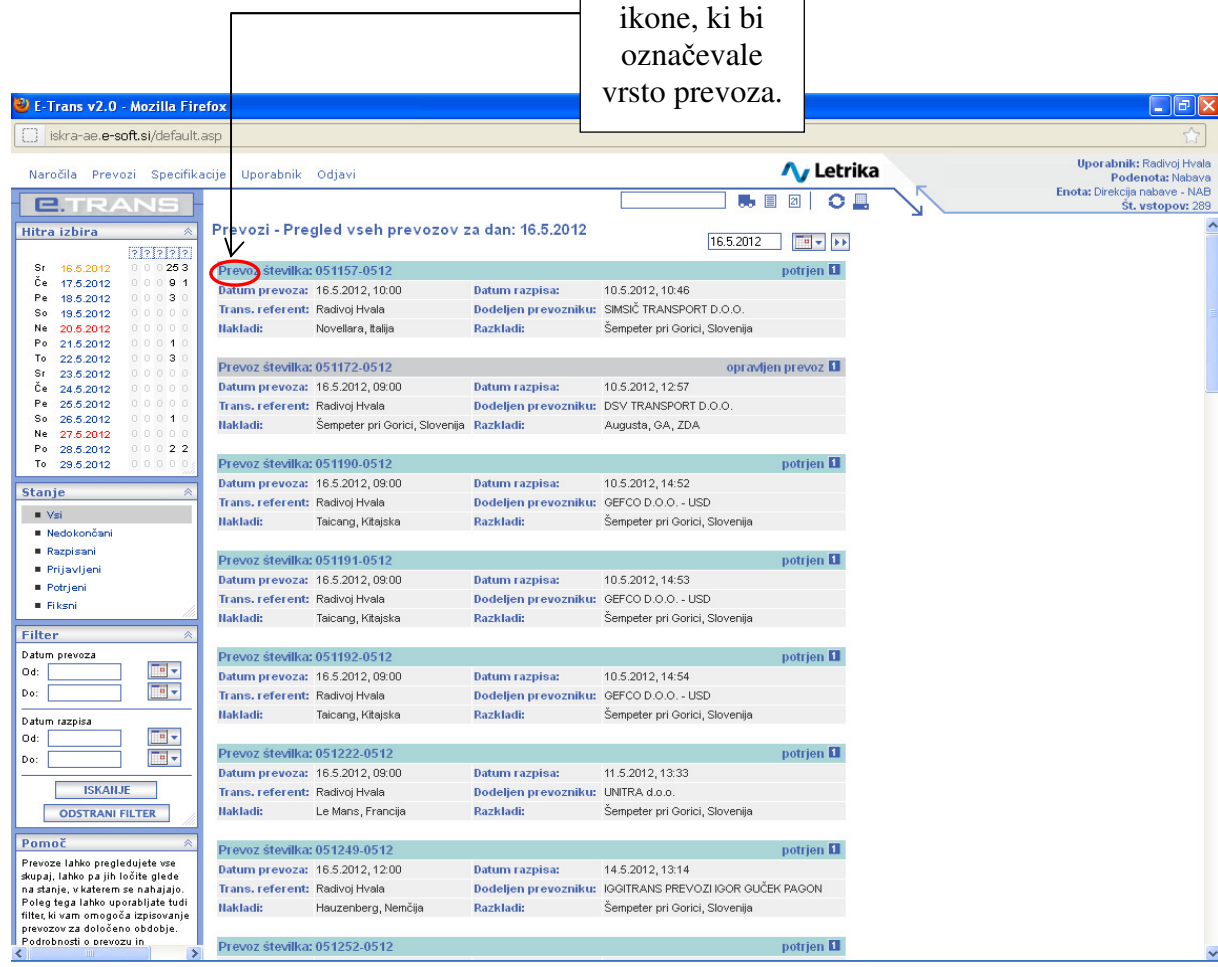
ikone, ki bi označevale vrsto prevoza.

E-Trans v2.0 - Mozilla Firefox

iskra-ae.e-soft.si/default.asp

Naročila Prevozi Specifikacije Uporabnik Odjavi

Letrika

Uporabnik: Radivoj Hvala
Podenota: Nabava
Enota: Direkcija nabave - NAB
Št. vstopov: 289

E.TRANS

Hitra izbira

| | | ? | ? | ? | ? | ? |
|---|---|---|---|---|---|---|
| Sr | 16.5.2012 | 0 | 0 | 0 | 25 | 3 |
| Če | 17.5.2012 | 0 | 0 | 0 | 9 | 1 |
| Pe | 18.5.2012 | 0 | 0 | 0 | 3 | 0 |
| So | 19.5.2012 | 0 | 0 | 0 | 0 | 0 |
| Ne | 20.5.2012 | 0 | 0 | 0 | 0 | 0 |
| Po | 21.5.2012 | 0 | 0 | 0 | 1 | 0 |
| To | 22.5.2012 | 0 | 0 | 0 | 3 | 0 |
| Sr | 23.5.2012 | 0 | 0 | 0 | 0 | 0 |
| Če | 24.5.2012 | 0 | 0 | 0 | 0 | 0 |
| Pe | 25.5.2012 | 0 | 0 | 0 | 0 | 0 |
| So | 26.5.2012 | 0 | 0 | 0 | 1 | 0 |
| Ne | 27.5.2012 | 0 | 0 | 0 | 0 | 0 |
| Po | 28.5.2012 | 0 | 0 | 0 | 2 | 2 |
| To | 29.5.2012 | 0 | 0 | 0 | 0 | 0 |

Stanje
- Vsi
- Nedokončani
- Razpisani
- Prijavljeni
- Potrjeni
- Fiksni

Filter
Datum prevoza
Od:
Do:
Datum razpisa
Od:
Do:
ISKANJE
ODSTRANI FILTER

Pomoč
Prevoze lahko pregledujete vse skupaj, lahko pa jih ločite glede na stanje, v katerem se nahajajo. Poleg tega lahko uporabljate tudi filter, ki vam omogoča izpisovanje prevozov za določeno obdobje. Podrobnosti o prevozu in

Prevozi - Pregled vseh prevozov za dan: 16.5.2012

16.5.2012

| Prevoz številka: 051157-0512 | | | potrjen |
|---|---|---|---|
| Datum prevoza: | 16.5.2012, 10:00 | Datum razpisa: | 10.5.2012, 10:46 |
| Trans. referent: | Radivoj Hvala | Dodeljen prevozniku: | SIMSIČ TRANSPORT D.O.O. |
| Nakladi: | Novellara, Italija | Razkladi: | Šempeter pri Gorici, Slovenija |

| Prevoz številka: 051172-0512 | | | opravljen prevoz |
|---|---|---|---|
| Datum prevoza: | 16.5.2012, 09:00 | Datum razpisa: | 10.5.2012, 12:57 |
| Trans. referent: | Radivoj Hvala | Dodeljen prevozniku: | DSV TRANSPORT D.O.O. |
| Nakladi: | Šempeter pri Gorici, Slovenija | Razkladi: | Augusta, GA, ZDA |

| Prevoz številka: 051190-0512 | | | potrjen |
|---|---|---|---|
| Datum prevoza: | 16.5.2012, 09:00 | Datum razpisa: | 10.5.2012, 14:52 |
| Trans. referent: | Radivoj Hvala | Dodeljen prevozniku: | GEFCO D.O.O. - USD |
| Nakladi: | Taicang, Kitajska | Razkladi: | Šempeter pri Gorici, Slovenija |

| Prevoz številka: 051191-0512 | | | potrjen |
|---|---|---|---|
| Datum prevoza: | 16.5.2012, 09:00 | Datum razpisa: | 10.5.2012, 14:53 |
| Trans. referent: | Radivoj Hvala | Dodeljen prevozniku: | GEFCO D.O.O. - USD |
| Nakladi: | Taicang, Kitajska | Razkladi: | Šempeter pri Gorici, Slovenija |

| Prevoz številka: 051192-0512 | | | potrjen |
|---|---|---|---|
| Datum prevoza: | 16.5.2012, 09:00 | Datum razpisa: | 10.5.2012, 14:54 |
| Trans. referent: | Radivoj Hvala | Dodeljen prevozniku: | GEFCO D.O.O. - USD |
| Nakladi: | Taicang, Kitajska | Razkladi: | Šempeter pri Gorici, Slovenija |

| Prevoz številka: 051222-0512 | | | potrjen |
|---|---|---|---|
| Datum prevoza: | 16.5.2012, 09:00 | Datum razpisa: | 11.5.2012, 13:33 |
| Trans. referent: | Radivoj Hvala | Dodeljen prevozniku: | UNITRA d.o.o. |
| Nakladi: | Le Mans, Francija | Razkladi: | Šempeter pri Gorici, Slovenija |

| Prevoz številka: 051249-0512 | | | potrjen |
|---|---|---|---|
| Datum prevoza: | 16.5.2012, 12:00 | Datum razpisa: | 14.5.2012, 13:14 |
| Trans. referent: | Radivoj Hvala | Dodeljen prevozniku: | IGGITRANS PREVOZI IGOR GUČEK PAGON |
| Nakladi: | Hauzenberg, Nemčija | Razkladi: | Šempeter pri Gorici, Slovenija |

Prevoz številka: 051252-0512 potrjen